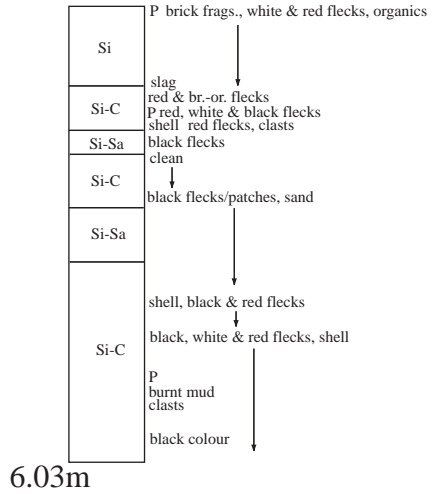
Si

Si-C

Si-Sa

Si-C

Si-Sa

Si-C

P brick frags., white & red flecks, organics

slag
red & br.-or. flecks
P red, white & black flecks
shell red flecks, clasts
black flecks
clean

black flecks/patches, sand

shell, black & red flecks

black, white & red flecks, shell

P
burnt mud
clasts

black colour

6.03m